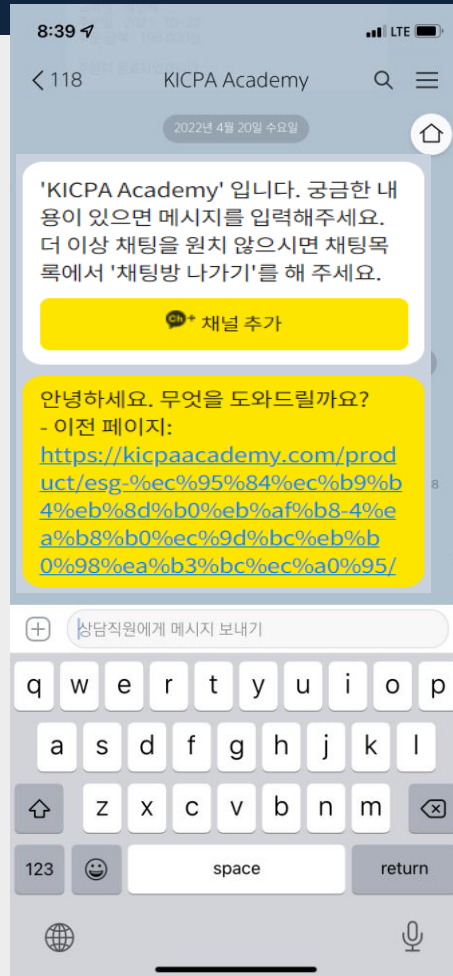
8:39

LTE

118

KICPA Academy

2022년 4월 20일 수요일

'KICPA Academy' 입니다. 궁금한 내용이 있으면 메시지를 입력해주세요. 더 이상 채팅을 원치 않으시면 채팅목록에서 '채팅방 나가기'를 해 주세요.

채널 추가

안녕하세요. 무엇을 도와드릴까요?
- 이전 페이지:
https://kicpaacademy.com/product/esg-%ec%95%84%ec%b9%b4%eb%8d%b0%eb%af%b8-4%ea%b8%b0%ec%9d%bc%eb%b0%98%ea%b3%bc%ec%a0%95/

8

상담직원에게 메시지 보내기

q w e r t y u i o p
a s d f g h j k l
z x c v b n m
123
space
return